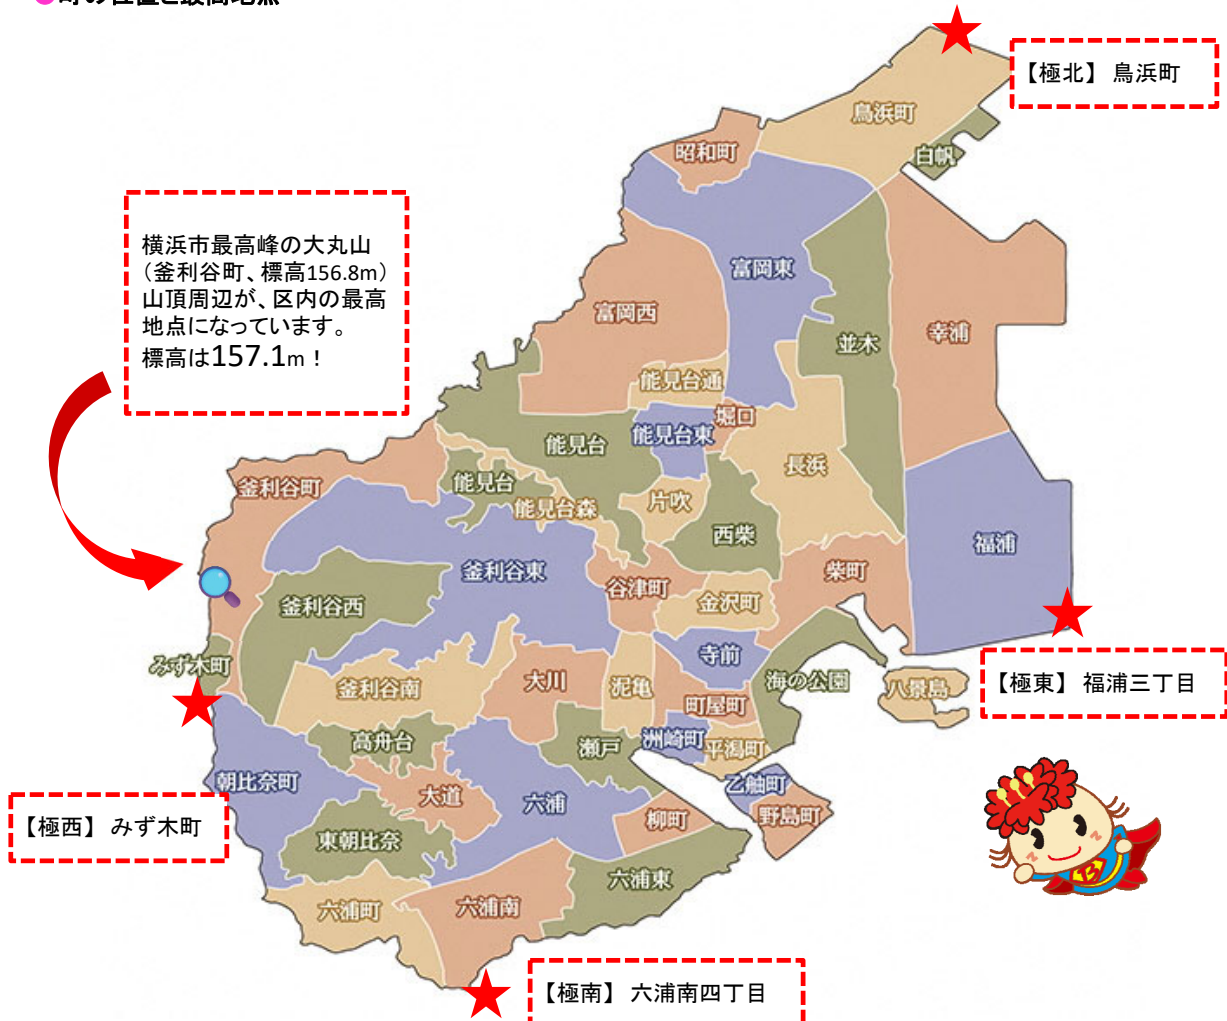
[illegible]

【極北】 鳥浜町

横浜市最高峰の大丸山（釜利谷町、標高156.8m）山頂周辺が、区内の最高地点になっています。標高は157.1m！

鳥浜町
昭和町
白帆
富岡東
富岡西
並木
幸浦
能見台通
堀口
能見台東
能見台
長浜
能見台
能見台森
片吹
西柴
福浦
釜利谷町
釜利谷東
谷津町
柴町
金沢町
釜利谷西
寺前
みず木町
釜利谷南
大川
泥亀
海の公園
八景島
町屋町
高舟台
瀬戸
洲崎町
平潟町
朝比奈町
大道
六浦
乙舳町
野島町
柳町
東朝比奈
六浦東
六浦町
六浦南

【極東】 福浦三丁目

【極西】 みず木町

【極南】 六浦南四丁目